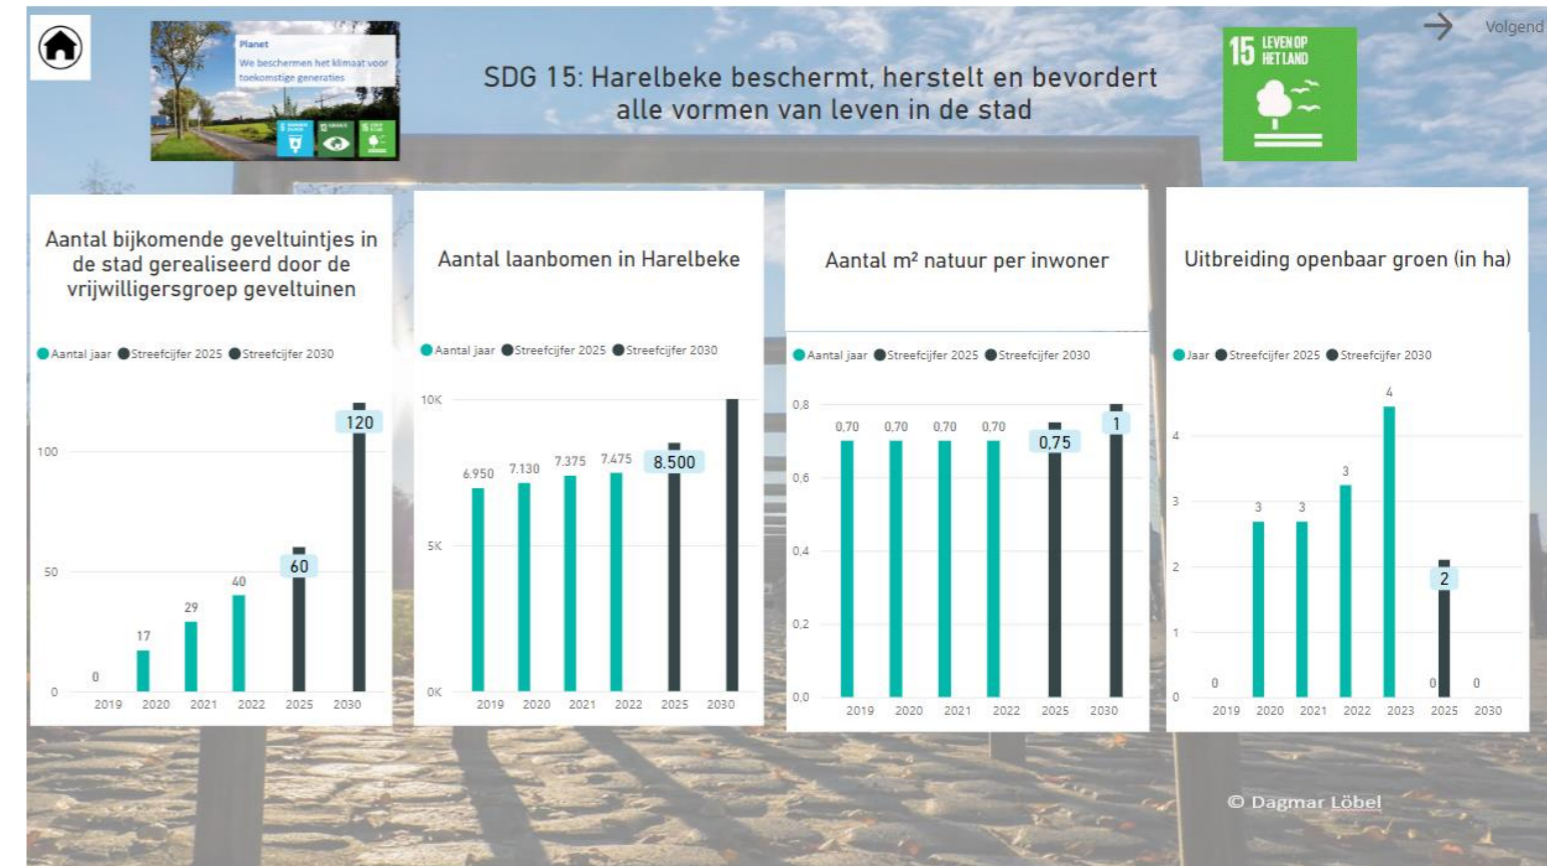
Planet
We beschermen het klimaat voor toekomstige generaties

SDG 15: Harelbeke beschermt, herstelt en bevordert alle vormen van leven in de stad

15 LEVEN OP HET LAND

Volgend

Aantal bijkomende geveltuintjes in de stad gerealiseerd door de vrijwilligersgroep geveltuinen

Aantal jaar  Streefcijfer 2025  Streefcijfer 2030

100
50
0

0  17  29  40  60  120

2019  2020  2021  2022  2025  2030

Aantal laanbomen in Harelbeke

Aantal jaar  Streefcijfer 2025  Streefcijfer 2030

10K
5K
0K

6.950  7.130  7.375  7.475  8.500

2019  2020  2021  2022  2025  2030

Aantal m² natuur per inwoner

Aantal jaar  Streefcijfer 2025  Streefcijfer 2030

0,8
0,6
0,4
0,2
0,0

0,70  0,70  0,70  0,70  0,75  1

2019  2020  2021  2022  2025  2030

Uitbreiding openbaar groen (in ha)

Jaar  Streefcijfer 2025  Streefcijfer 2030

4
3
2
1
0

0  3  3  3  4  0  2  0

2019  2020  2021  2022  2023  2025  2030

© Dagmar Löbel